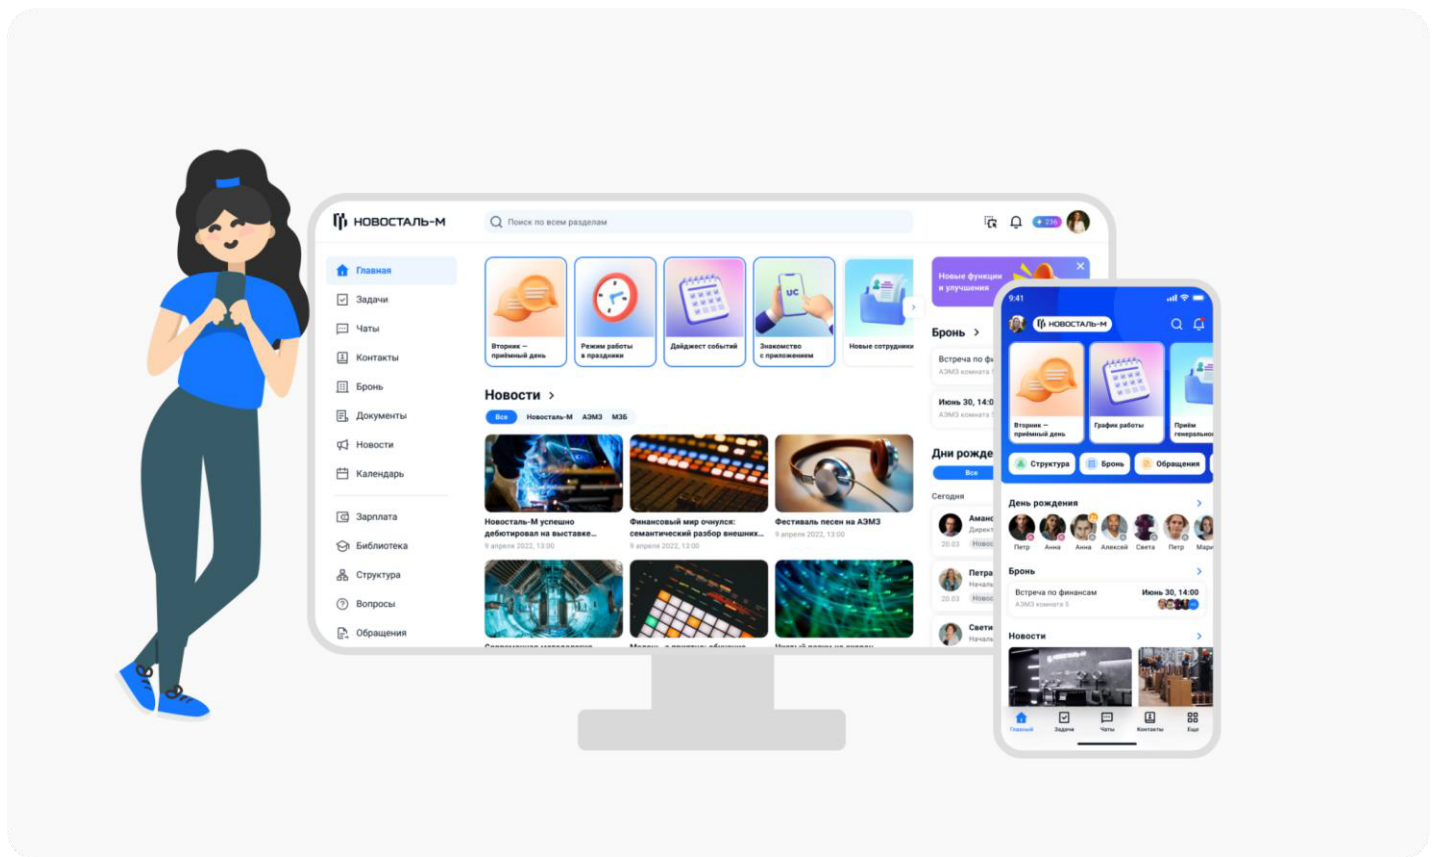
НОВОСТАЛЬ-М

Поиск по всем разделам

Главная
Задачи
Чаты
Контакты
Бронь
Документы
Новости
Календарь
Зарплата
Библиотека
Структура
Вопросы
Обращения

Вторник – приёмный день
Режим работы в праздники
Дайджест событий
Знакомство с приложением
Новые сотрудники

Новости >
Все Новосталь-М АЭМЗ МЗБ

Новосталь-М успешно дебютировал на выставке...
9 апреля 2022, 13:00

Финансовый мир очнулся: семантический разбор внешних...
9 апреля 2022, 13:00

Фестиваль песен на АЭМЗ
9 апреля 2022, 13:00

Новые функции и улучшения

Бронь >
Встреча по ф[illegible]
АЭМЗ комната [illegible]
Июнь 30, 14:0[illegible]
АЭМЗ комната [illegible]

Дни рожде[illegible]
Все
Сегодня
Аманс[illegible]
Директ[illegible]
20.03
Петра
Началь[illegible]
20.03
Свети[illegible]
Началь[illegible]

9:41
НОВОСТАЛЬ-М
Вторник – приёмный день
График работы
Приём генеральног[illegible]
Структура
Бронь
Обращения

День рождения >
Петр Анна Анна Алексей Света Петр Мари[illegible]

Бронь >
Встреча по финансам
АЭМЗ комната 5
Июнь 30, 14:00

Новости >

Главная
Задачи
Чаты
Контакты
Еще